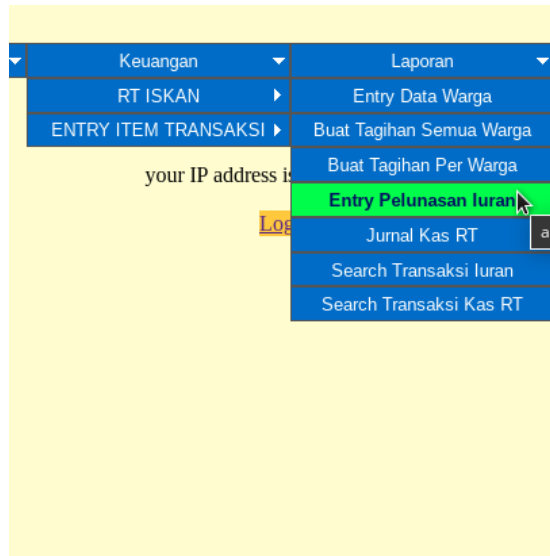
Keuangan
RT ISKAN
ENTRY ITEM TRANSAKSI
Laporan
Entry Data Warga
Buat Tagihan Semua Warga
Buat Tagihan Per Warga
Entry Pelunasan Iuran
Jurnal Kas RT
Search Transaksi Iuran
Search Transaksi Kas RT
your IP address is
Log
a